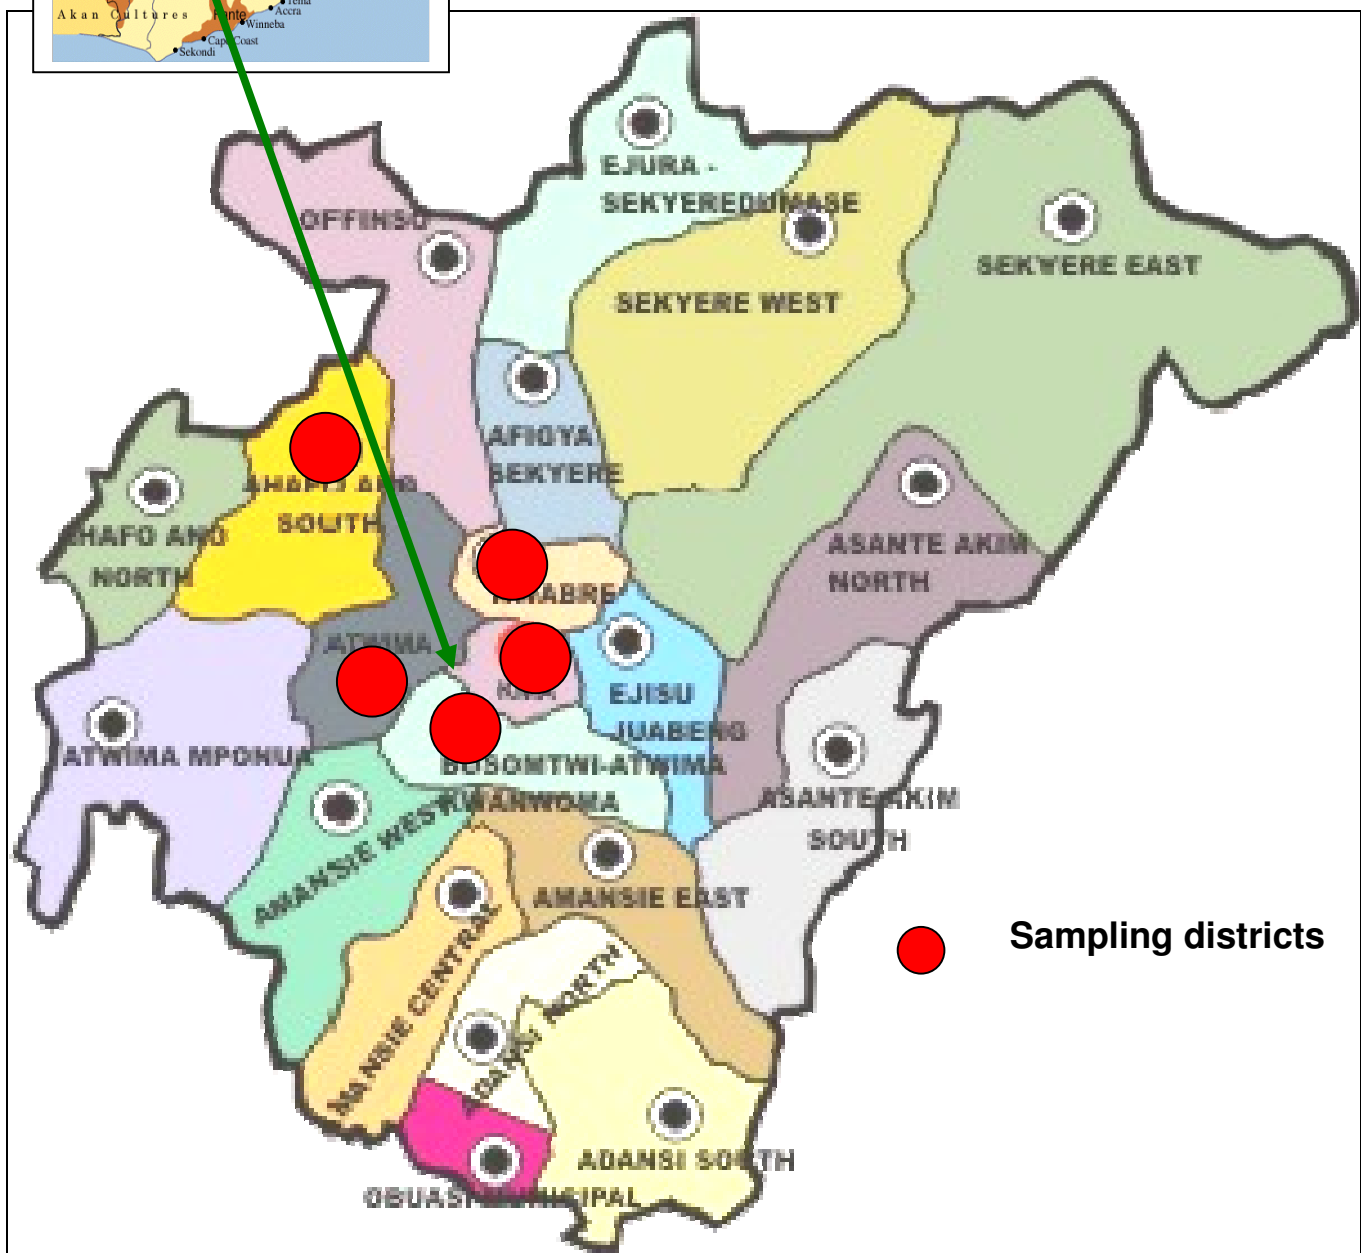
Akan Cultures
Fante
Tema
Accra
Winneba
Cape Coast
Sekondi

EJURA - SEKYEREDUMASE
OFFINSO
SEKYERE WEST
SEKYERE EAST
AFIGYA SEKYERE
AHAFO ANO SOUTH
AHAFO ANO NORTH
KWABRE
ASANTE AKIM NORTH
ATWIMA
KMA
EJISU JUABENG
ATWIMA MPONUA
BOSOMTWI-ATWIMA KWANWOMA
ASANTE AKIM SOUTH
AMANSIE WEST
AMANSIE EAST
AMANSIE CENTRAL
ADANSI NORTH
ADANSI SOUTH
OBUASI MUNICIPAL

Sampling districts